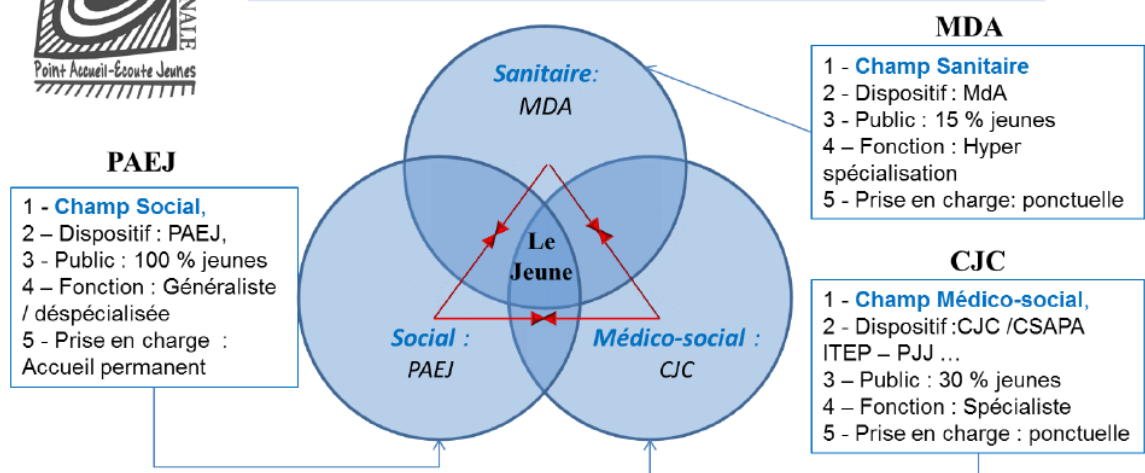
NALE
Point Accueil-Ecoute Jeunes

MDA

1 - Champ Sanitaire
2 - Dispositif : MdA
3 - Public : 15 % jeunes
4 – Fonction : Hyper spécialisation
5 - Prise en charge: ponctuelle

PAEJ

1 - Champ Social,
2 – Dispositif : PAEJ,
3 - Public : 100 % jeunes
4 – Fonction : Généraliste / déspécialisée
5 - Prise en charge : Accueil permanent

Sanitaire:
MDA

Le Jeune

Social :
PAEJ

Médico-social :
CJC

CJC

1 - Champ Médico-social,
2 - Dispositif :CJC /CSAPA ITEP – PJJ …
3 – Public : 30 % jeunes
4 – Fonction : Spécialiste
5 - Prise en charge : ponctuelle